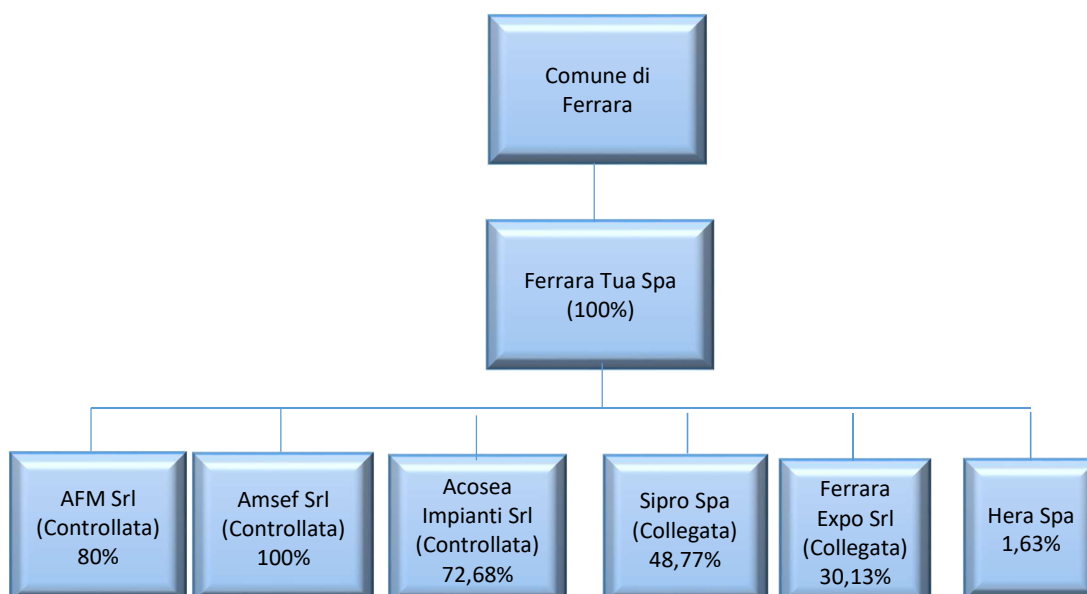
Comune di Ferrara

Ferrara Tua Spa (100%)

AFM Srl (Controllata) 80%

Amsef Srl (Controllata) 100%

Acosea Impianti Srl (Controllata) 72,68%

Sipro Spa (Collegata) 48,77%

Ferrara Expo Srl (Collegata) 30,13%

Hera Spa 1,63%